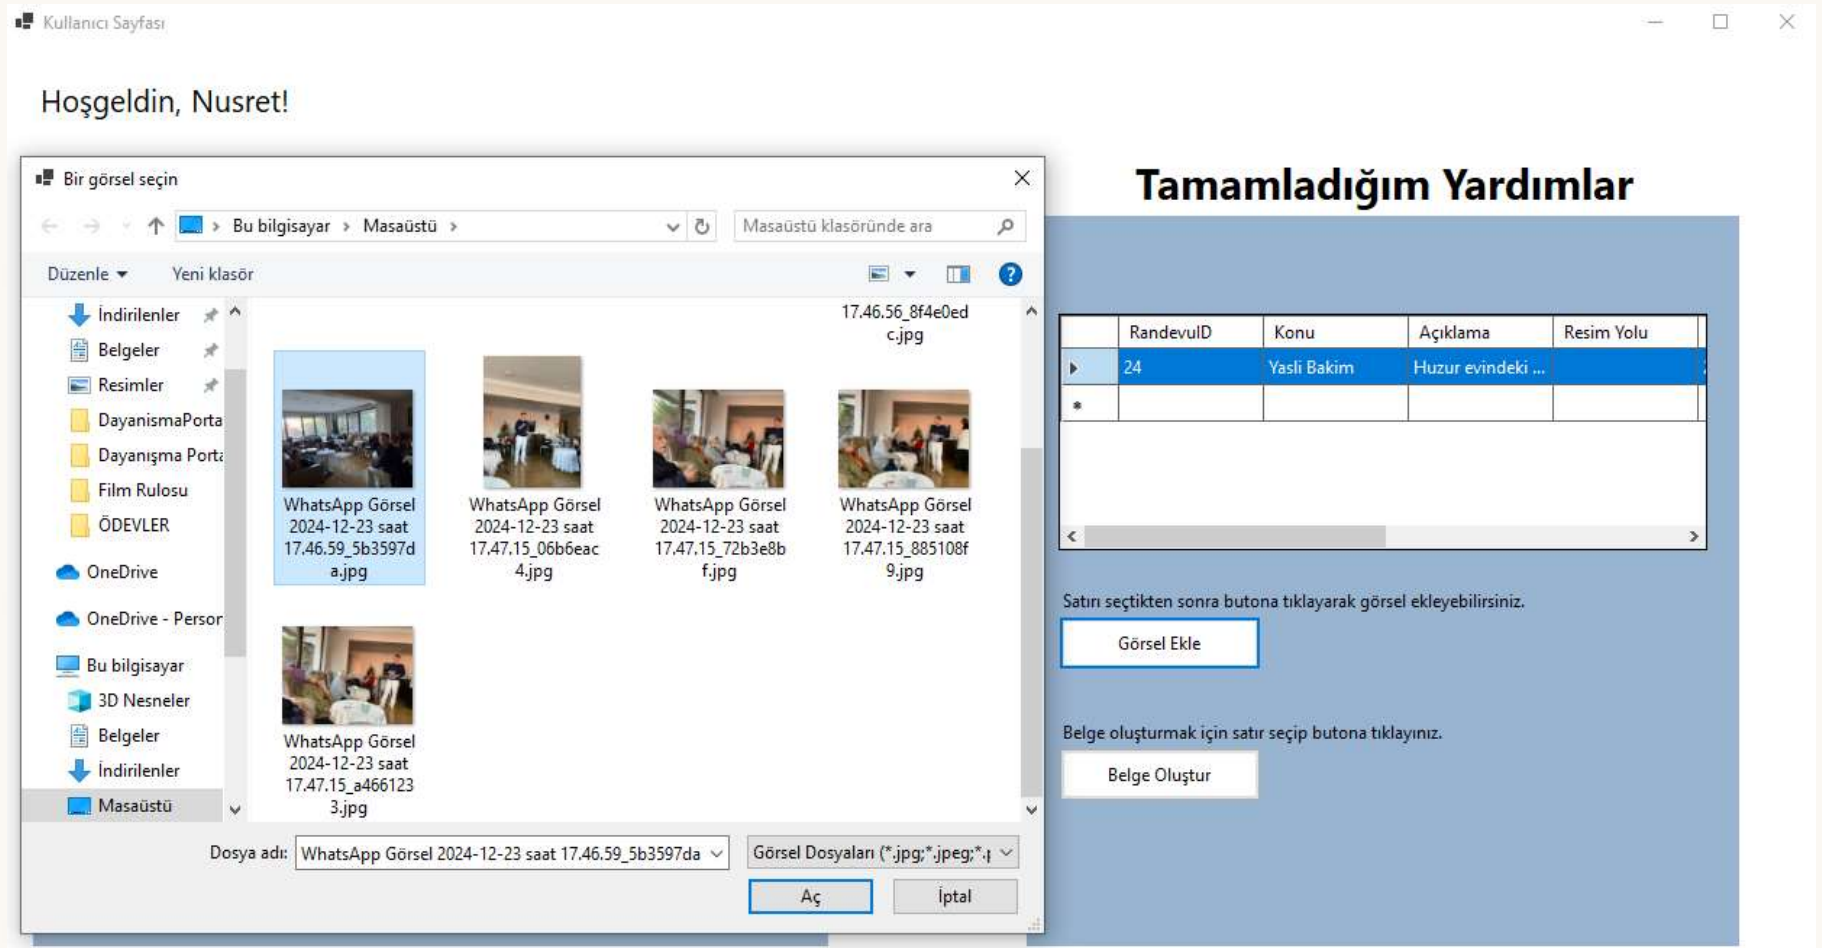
Kullanıcı Sayfası

Hoşgeldin, Nusret!

Bir görsel seçin

Bu bilgisayar > Masaüstü >

Masaüstü klasöründe ara

Düzenle ▾ Yeni klasör

İndirilenler
Belgeler
Resimler
DayanismaPorta
Dayanışma Porta
Film Rulosu
ÖDEVLER
OneDrive
OneDrive - Persor
Bu bilgisayar
3D Nesneler
Belgeler
İndirilenler
Masaüstü

17.46.56_8f4e0edc.jpg

WhatsApp Görsel 2024-12-23 saat 17.46.59_5b3597da.jpg

WhatsApp Görsel 2024-12-23 saat 17.47.15_06b6eac4.jpg

WhatsApp Görsel 2024-12-23 saat 17.47.15_72b3e8bf.jpg

WhatsApp Görsel 2024-12-23 saat 17.47.15_885108f9.jpg

WhatsApp Görsel 2024-12-23 saat 17.47.15_a4661233.jpg

Dosya adı: WhatsApp Görsel 2024-12-23 saat 17.46.59_5b3597da

Görsel Dosyaları (*.jpg;*.jpeg;*.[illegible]

Aç

İptal

Tamamladığım Yardımlar

| | RandevuID | Konu | Açıklama | Resim Yolu |
|---|---|---|---|---|
| ▸ | 24 | Yasli Bakim | Huzur evindeki ... | |
| * | | | | |

Satırı seçtikten sonra butona tıklayarak görsel ekleyebilirsiniz.

Görsel Ekle

Belge oluşturmak için satır seçip butona tıklayınız.

Belge Oluştur